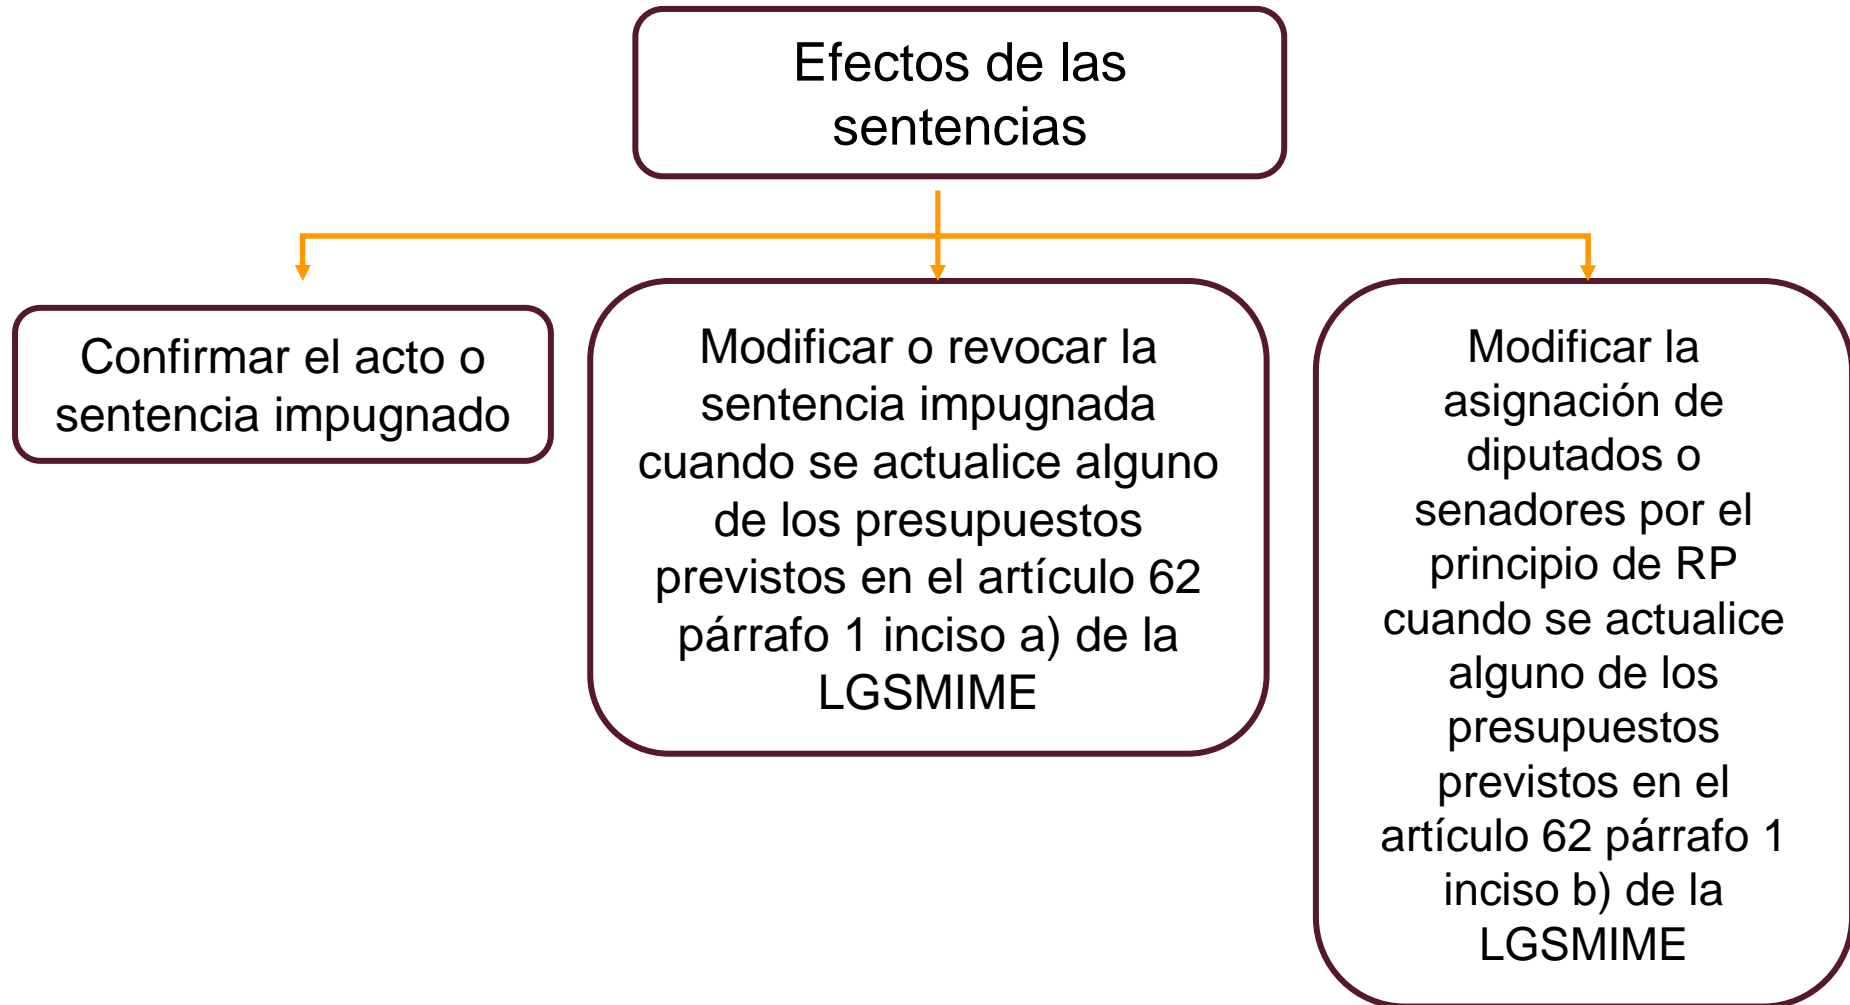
Efectos de las sentencias

Confirmar el acto o sentencia impugnado

Modificar o revocar la sentencia impugnada cuando se actualice alguno de los presupuestos previstos en el artículo 62 párrafo 1 inciso a) de la LGSMIME

Modificar la asignación de diputados o senadores por el principio de RP cuando se actualice alguno de los presupuestos previstos en el artículo 62 párrafo 1 inciso b) de la LGSMIME